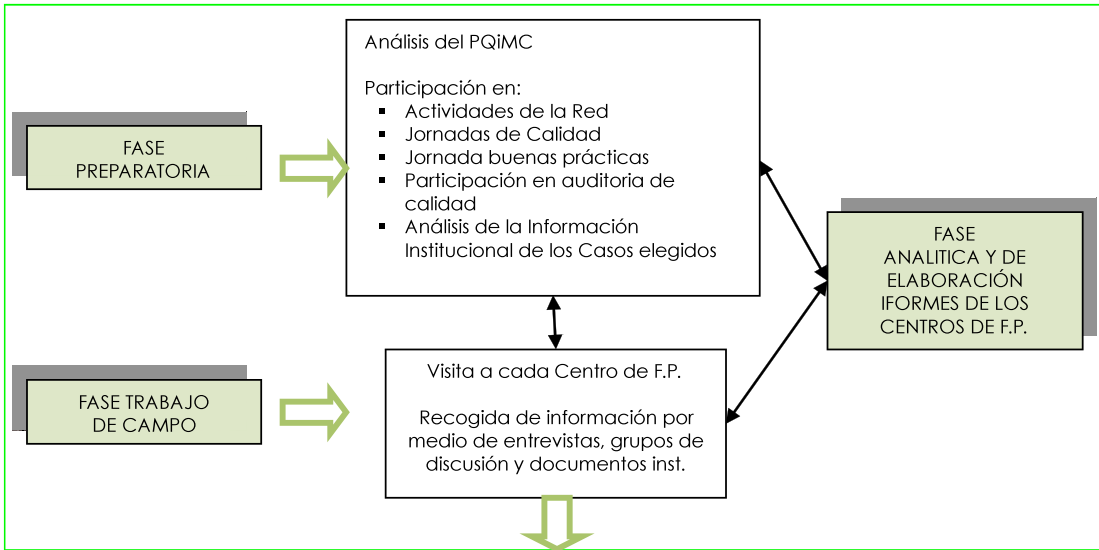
FASE PREPARATORIA

Análisis del PQiMC

Participación en:
- Actividades de la Red
- Jornadas de Calidad
- Jornada buenas prácticas
- Participación en auditoria de calidad
- Análisis de la Información Institucional de los Casos elegidos

FASE ANALITICA Y DE ELABORACIÓN IFORMES DE LOS CENTROS DE F.P.

FASE TRABAJO DE CAMPO

Visita a cada Centro de F.P.

Recogida de información por medio de entrevistas, grupos de discusión y documentos inst.